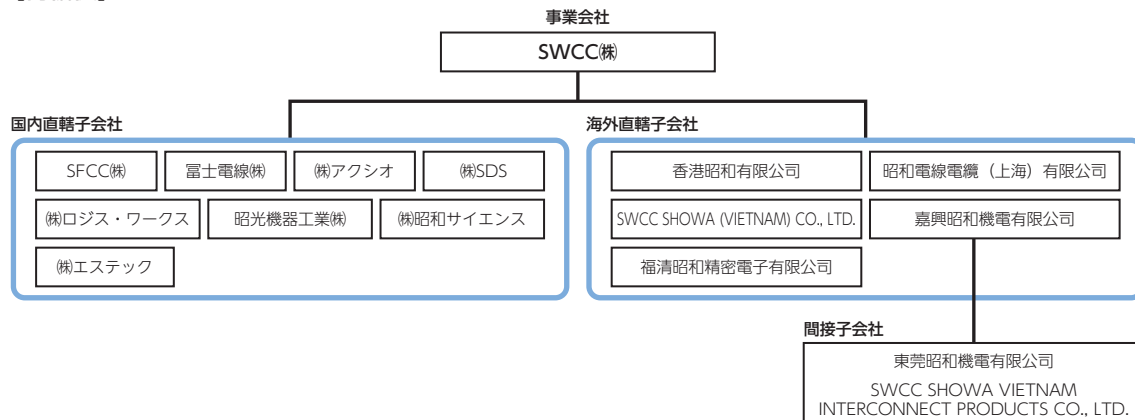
事業会社

SWCC㈱

国内直轄子会社

SFCC㈱

冨士電線㈱

㈱アクシオ

㈱SDS

㈱ロジス・ワークス

昭光機器工業㈱

㈱昭和サイエンス

㈱エステック

海外直轄子会社

香港昭和有限公司

昭和電線電纜（上海）有限公司

SWCC SHOWA (VIETNAM) CO., LTD.

嘉興昭和機電有限公司

福清昭和精密電子有限公司

間接子会社

東莞昭和機電有限公司

SWCC SHOWA VIETNAM INTERCONNECT PRODUCTS CO., LTD.